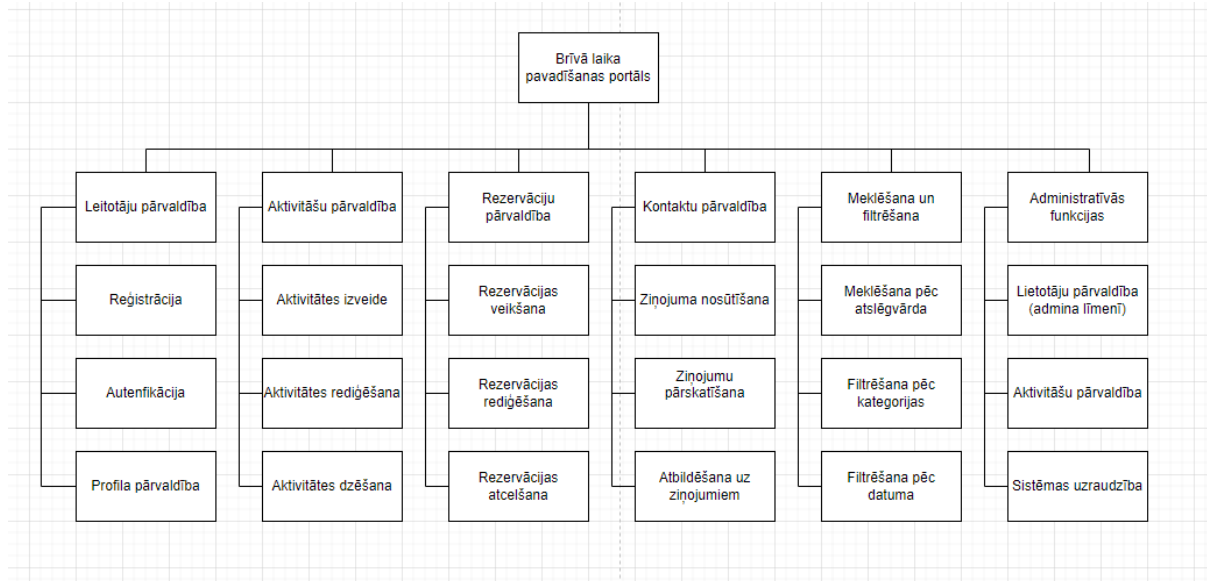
Brīvā laika pavadīšanas portāls

Leitotāju pārvaldība

Reģistrācija

Autenfikācija

Profila pārvaldība

Aktivitāšu pārvaldība

Aktivitātes izveide

Aktivitātes rediģēšana

Aktivitātes dzēšana

Rezervāciju pārvaldība

Rezervācijas veikšana

Rezervācijas rediģēšana

Rezervācijas atcelšana

Kontaktu pārvaldība

Ziņojuma nosūtīšana

Ziņojumu pārskatīšana

Atbildēšana uz ziņojumiem

Meklēšana un filtrēšana

Meklēšana pēc atslēgvārda

Filtrēšana pēc kategorijas

Filtrēšana pēc datuma

Administratīvās funkcijas

Lietotāju pārvaldība (admina līmenī)

Aktivitāšu pārvaldība

Sistēmas uzraudzība